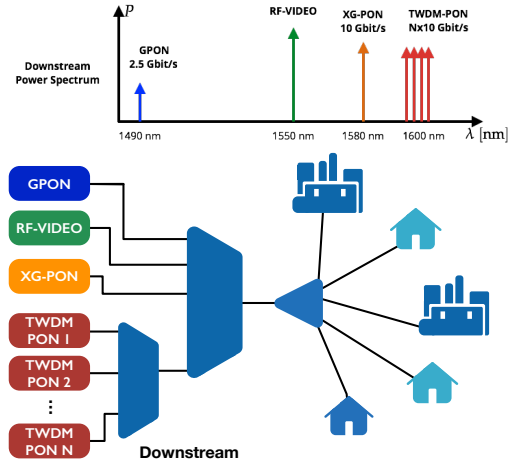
$P$

Downstream Power Spectrum

GPON 2.5 Gbit/s

RF-VIDEO

XG-PON 10 Gbit/s

TWDM-PON Nx10 Gbit/s

1490 nm

1550 nm

1580 nm

1600 nm

$\lambda$ [nm]

GPON

RF-VIDEO

XG-PON

TWDM PON 1

TWDM PON 2

⋮

TWDM PON N

Downstream